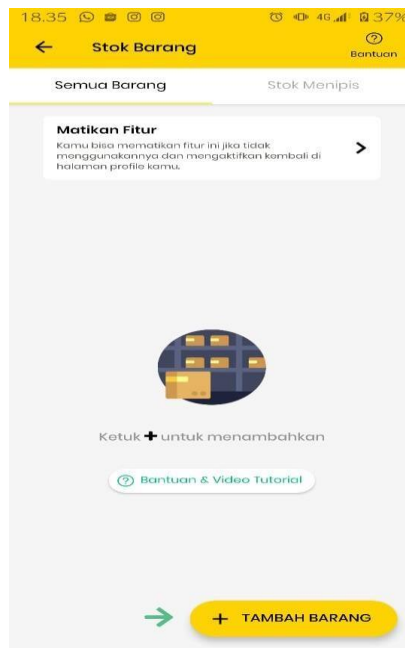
18.35 4G 37%

← Stok Barang
Bantuan

Semua Barang
Stok Menipis

Matikan Fitur
Kamu bisa mematikan fitur ini jika tidak menggunakannya dan mengaktifkan kembali di halaman profile kamu.
>

Ketuk + untuk menambahkan

Bantuan & Video Tutorial

+ TAMBAH BARANG